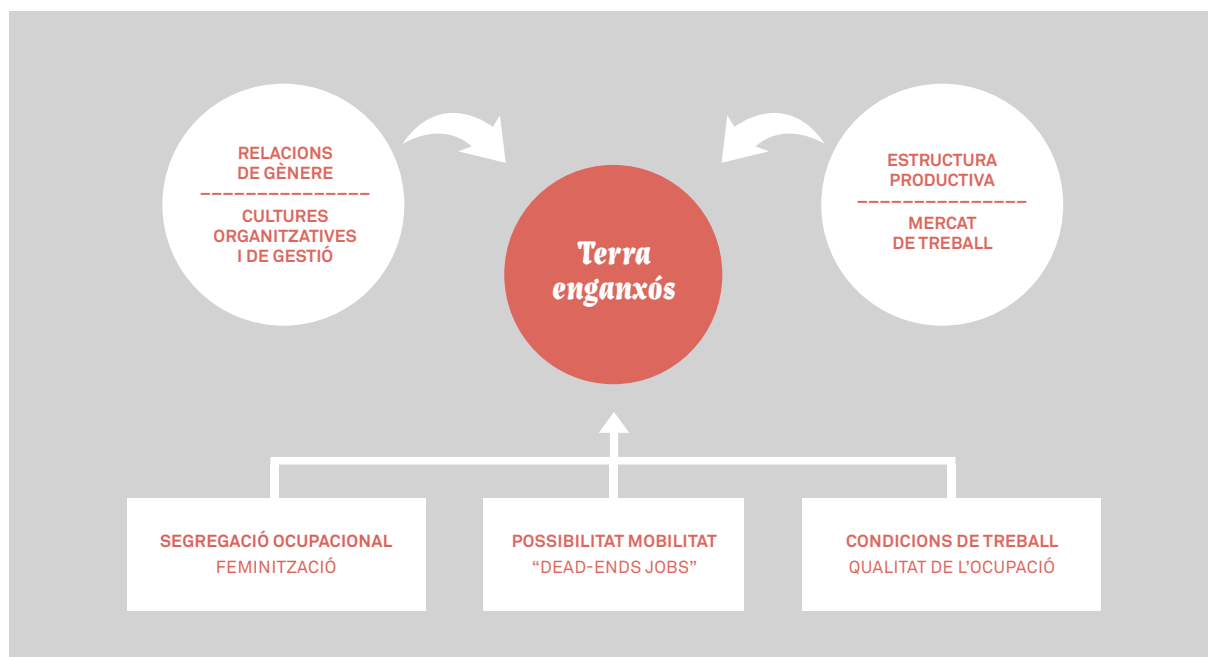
RELACIONS DE GÈNERE

CULTURES ORGANITZATIVES I DE GESTIÓ

Terra enganxós

ESTRUCTURA PRODUCTIVA

MERCAT DE TREBALL

SEGREGACIÓ OCUPACIONAL
FEMINITZACIÓ

POSSIBILITAT MOBILITAT
"DEAD-ENDS JOBS"

CONDICIONS DE TREBALL
QUALITAT DE L'OCUPACIÓ